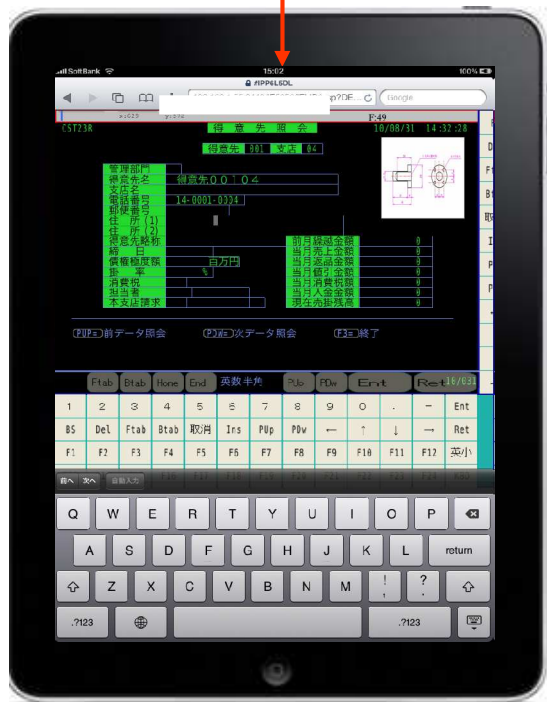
SoftBank 15:02 100%

ASPPALSOL

p?DE... C Google

F:49

CST23R

得 意 先 照 会

10/08/31 14:32:28

得意先 301 支店 04

管理部門
得意先名 得意先００１０４
支店名
電話番号 14-0001-0334
郵便番号
住 所(1)
住 所(2)
得意先略称
締 日
債権極度額 百万円
掛 率 %
消費税
担当者
不支店請求

前月繰越金額 0
当月売上金額 0
当月返品金額 0
当月値引金額 0
当月消費税額 0
当月入金金額 0
現在売掛残高 0

PUP=前データ照会

PDW=次データ照会

F3=終了

Ftab Btab Home End 英数半角 PUp PDw Ent Ret 16/031

| 1 | 2 | 3 | 4 | 5 | 6 | 7 | 8 | 9 | 0 | . | − | Ent |
|---|---|---|---|---|---|---|---|---|---|---|---|---|
| BS | Del | Ftab | Btab | 取消 | Ins | PUp | PDw | ← | ↑ | ↓ | → | Ret |
| F1 | F2 | F3 | F4 | F5 | F6 | F7 | F8 | F9 | F10 | F11 | F12 | 英小 |

前へ 次へ 自動入力

Q W E R T Y U I O P
A S D F G H J K L return
Z X C V B N M ! , ? .
.?123 .?123